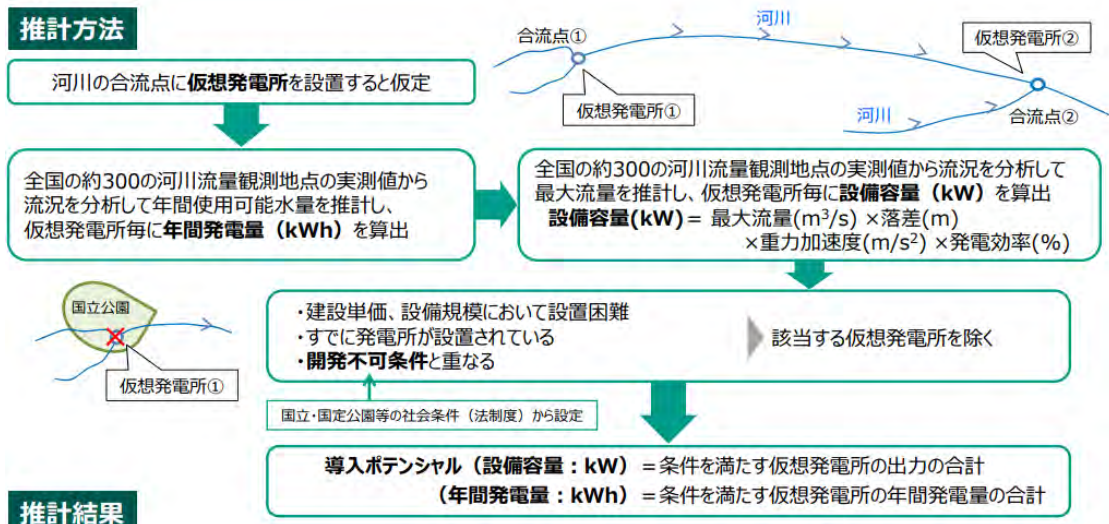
推計方法

河川の合流点に仮想発電所を設置すると仮定

合流点①

河川

仮想発電所②

仮想発電所①

河川

合流点②

全国の約300の河川流量観測地点の実測値から流況を分析して年間使用可能水量を推計し、仮想発電所毎に年間発電量（kWh）を算出

全国の約300の河川流量観測地点の実測値から流況を分析して最大流量を推計し、仮想発電所毎に設備容量（kW）を算出
設備容量(kW)＝ 最大流量($m^3/s$) ×落差(m) ×重力加速度($m/s^2$) ×発電効率(%)

国立公園

仮想発電所①

・建設単価、設備規模において設置困難
・すでに発電所が設置されている
・開発不可条件と重なる

該当する仮想発電所を除く

国立･国定公園等の社会条件（法制度）から設定

導入ポテンシャル（設備容量：kW）＝条件を満たす仮想発電所の出力の合計
（年間発電量：kWh）＝条件を満たす仮想発電所の年間発電量の合計

推計結果